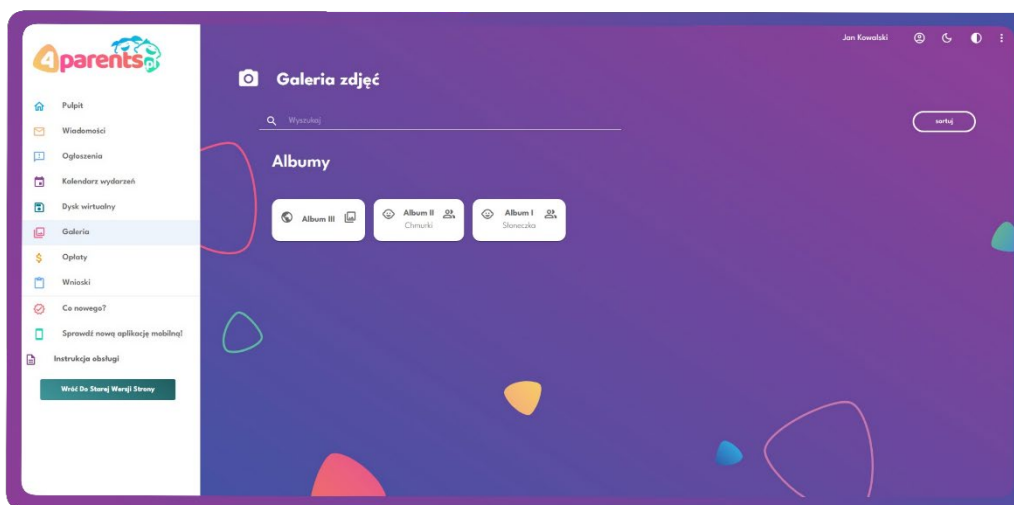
4parents.pl

Pulpit
Wiadomości
Ogłoszenia
Kalendarz wydarzeń
Dysk wirtualny
Galeria
Opłaty
Wnioski
Co nowego?
Sprawdź nową aplikację mobilną!
Instrukcja obsługi

Wróć Do Starej Wersji Strony

Jan Kowalski

Galeria zdjęć

Wyszukaj

sortuj

Albumy

Album III

Album II
Chmurki

Album I
Słoneczka